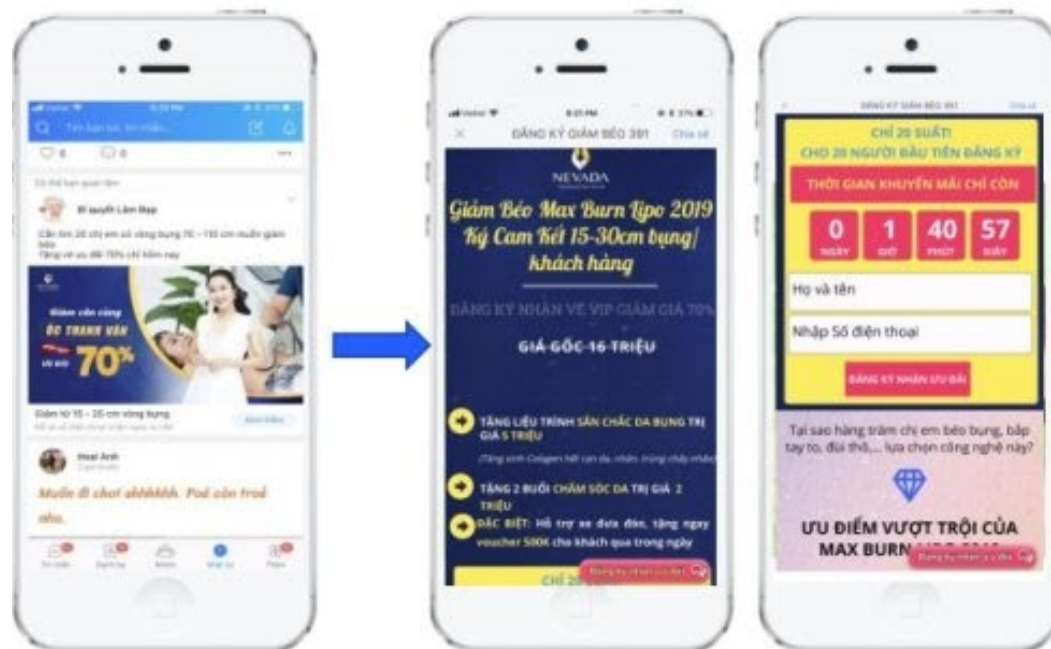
Bí quyết Làm Đẹp

Giảm cân vùng
BÁC THANH VÂN
70%

Giảm từ 15 – 20 cm vòng bụng

Hoai Anh

Muốn đi chơi ahhhhhh. Pod còn troà nha.

ĐĂNG KÝ GIẢM BÉO 391

Chia sẻ

NEVADA

Giảm Béo Max Burn Lipo 2019 Ký Cam Kết 15-30cm bụng/ khách hàng

ĐĂNG KÝ NHẬN VÉ VIP GIẢM GIÁ 70%

GIÁ GỐC 16 TRIỆU

TẶNG LIỆU TRÌNH SĂN CHẮC DA BỤNG TRỊ GIÁ 5 TRIỆU

TẶNG 2 BUỔI CHĂM SÓC DA TRỊ GIÁ 2 TRIỆU

ĐẶC BIỆT: Hỗ trợ xe đưa đón, tặng ngay voucher 500K cho khách qua trong ngày

CHỈ 20 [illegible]

ĐĂNG KÝ GIẢM BÉO 391

CHỈ 20 SUẤT!
CHO 20 NGƯỜI ĐẦU TIÊN ĐĂNG KÝ

THỜI GIAN KHUYẾN MÃI CHỈ CÒN

| 0 | 1 | 40 | 57 |
|---|---|---|---|
| NGÀY | GIỜ | PHÚT | GIÂY |

Họ và tên

Nhập Số điện thoại

ĐĂNG KÝ NHẬN ƯU ĐÃI

Tại sao hàng trăm chị em béo bụng, bắp tay to, đùi thô,... lựa chọn công nghệ này?

ƯU ĐIỂM VƯỢT TRỘI CỦA MAX BURN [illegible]